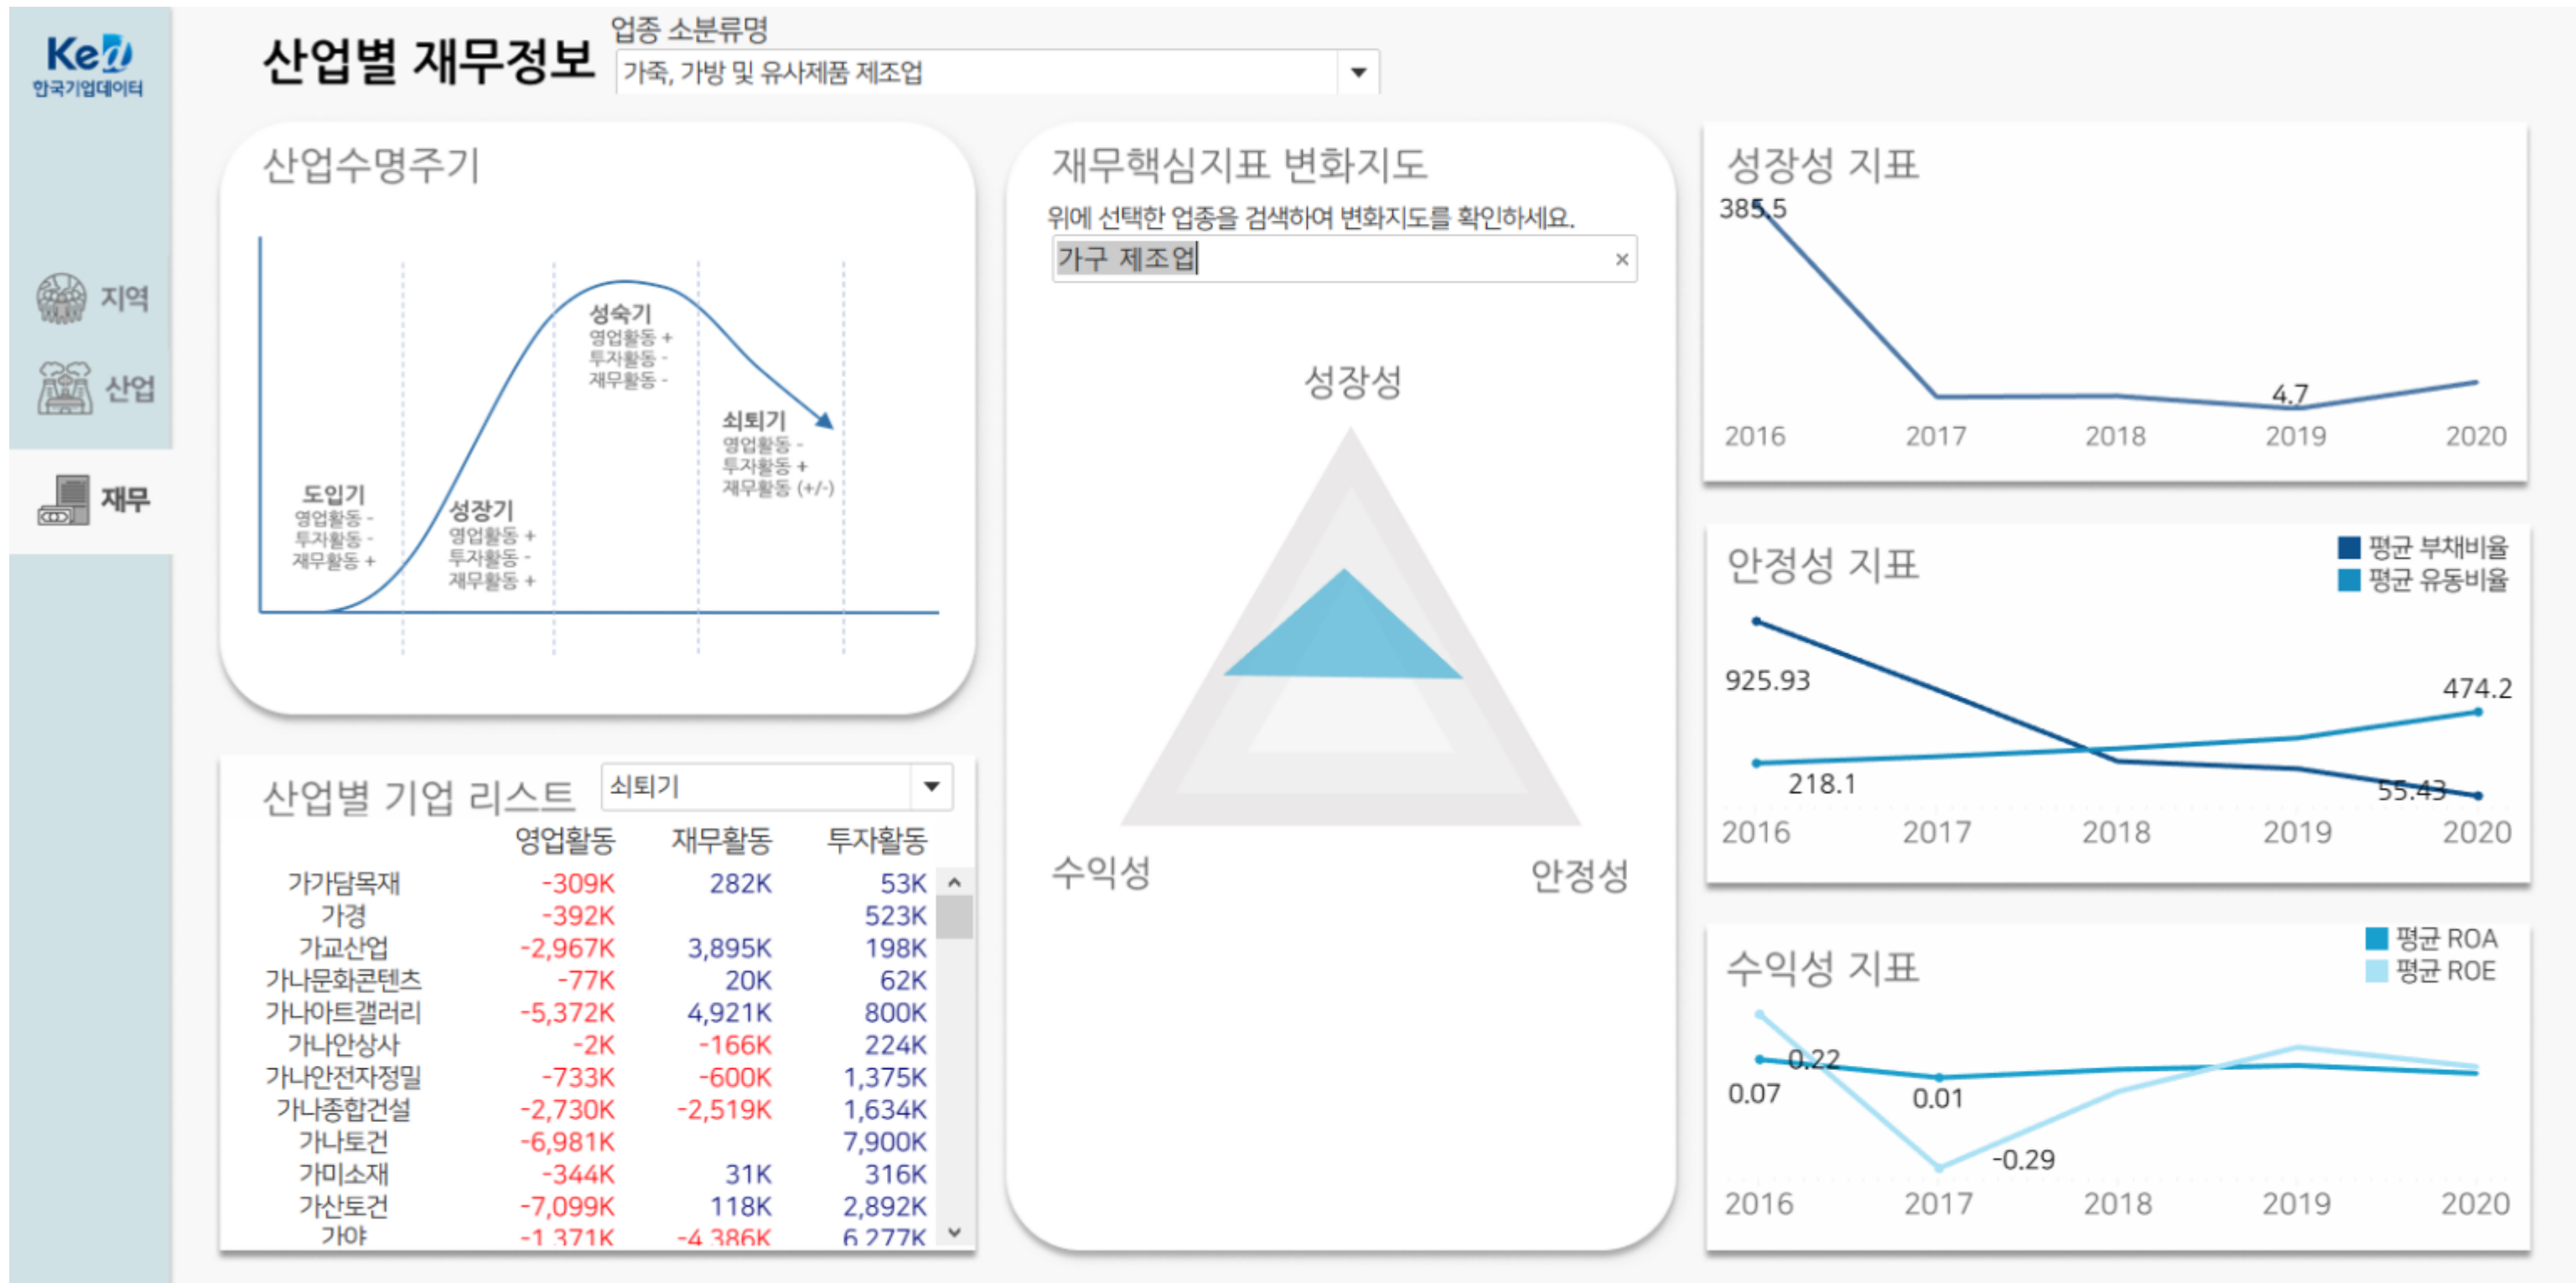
Ked
한국기업데이터

지역
산업
재무

산업별 재무정보
업종 소분류명
가죽, 가방 및 유사제품 제조업

산업수명주기

도입기
영업활동 -
투자활동 -
재무활동 +

성장기
영업활동 +
투자활동 -
재무활동 +

성숙기
영업활동 +
투자활동 -
재무활동 -

쇠퇴기
영업활동 -
투자활동 +
재무활동 (+/-)

재무핵심지표 변화지도
위에 선택한 업종을 검색하여 변화지도를 확인하세요.
가구 제조업 ×

성장성
수익성
안정성

성장성 지표
385.5
4.7
2016 2017 2018 2019 2020

안정성 지표
평균 부채비율
평균 유동비율
925.93
474.2
218.1
55.43
2016 2017 2018 2019 2020

수익성 지표
평균 ROA
평균 ROE
0.22
0.07
0.01
-0.29
2016 2017 2018 2019 2020

산업별 기업 리스트
쇠퇴기

| | 영업활동 | 재무활동 | 투자활동 |
|---|---|---|---|
| 가가담목재 | -309K | 282K | 53K |
| 가경 | -392K | | 523K |
| 가교산업 | -2,967K | 3,895K | 198K |
| 가나문화콘텐츠 | -77K | 20K | 62K |
| 가나아트갤러리 | -5,372K | 4,921K | 800K |
| 가나안상사 | -2K | -166K | 224K |
| 가나안전자정밀 | -733K | -600K | 1,375K |
| 가나종합건설 | -2,730K | -2,519K | 1,634K |
| 가나토건 | -6,981K | | 7,900K |
| 가미소재 | -344K | 31K | 316K |
| 가산토건 | -7,099K | 118K | 2,892K |
| 가야 | -1,371K | -4,386K | 6,277K |